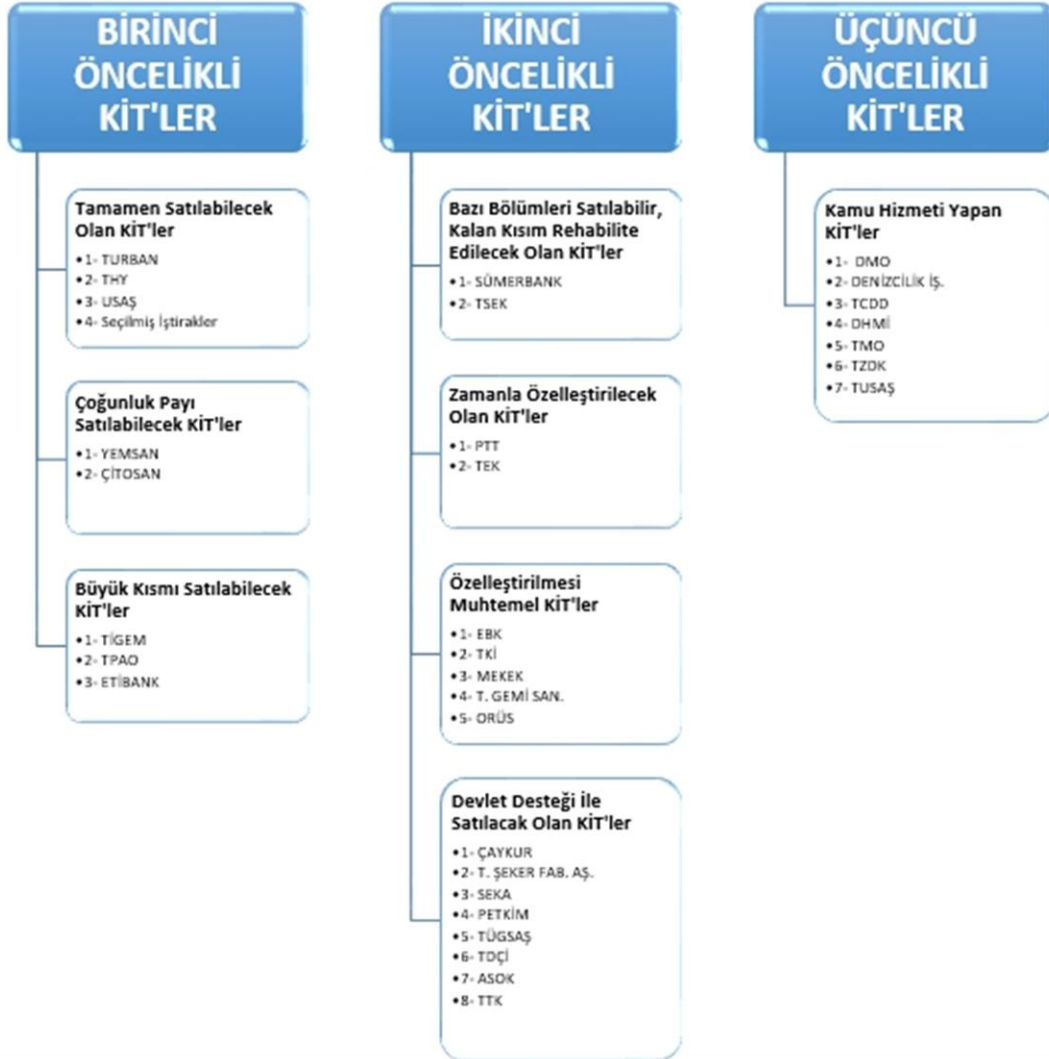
BİRİNCİ ÖNCELİKLİ KİT'LER

Tamamen Satılabilecek Olan KİT'ler
•1- TURBAN
•2- THY
•3- USAŞ
•4- Seçilmiş İştirakler

Çoğunluk Payı Satılabilecek KİT'ler
•1- YEMSAN
•2- ÇİTOSAN

Büyük Kısmı Satılabilecek KİT'ler
•1- TİGEM
•2- TPAO
•3- ETİBANK

İKİNCİ ÖNCELİKLİ KİT'LER

Bazı Bölümleri Satılabilir, Kalan Kısım Rehabilite Edilecek Olan KİT'ler
•1- SÜMERBANK
•2- TSEK

Zamanla Özelleştirilecek Olan KİT'ler
•1- PTT
•2- TEK

Özelleştirilmesi Muhtemel KİT'ler
•1- EBK
•2- TKİ
•3- MEKEK
•4- T. GEMİ SAN.
•5- ORÜS

Devlet Desteği İle Satılacak Olan KİT'ler
•1- ÇAYKUR
•2- T. ŞEKER FAB. AŞ.
•3- SEKA
•4- PETKİM
•5- TÜGSAŞ
•6- TDÇİ
•7- ASOK
•8- TTK

ÜÇÜNCÜ ÖNCELİKLİ KİT'LER

Kamu Hizmeti Yapan KİT'ler
•1- DMO
•2- DENİZCİLİK İŞ.
•3- TCDD
•4- DHMİ
•5- TMO
•6- TZDK
•7- TUSAŞ